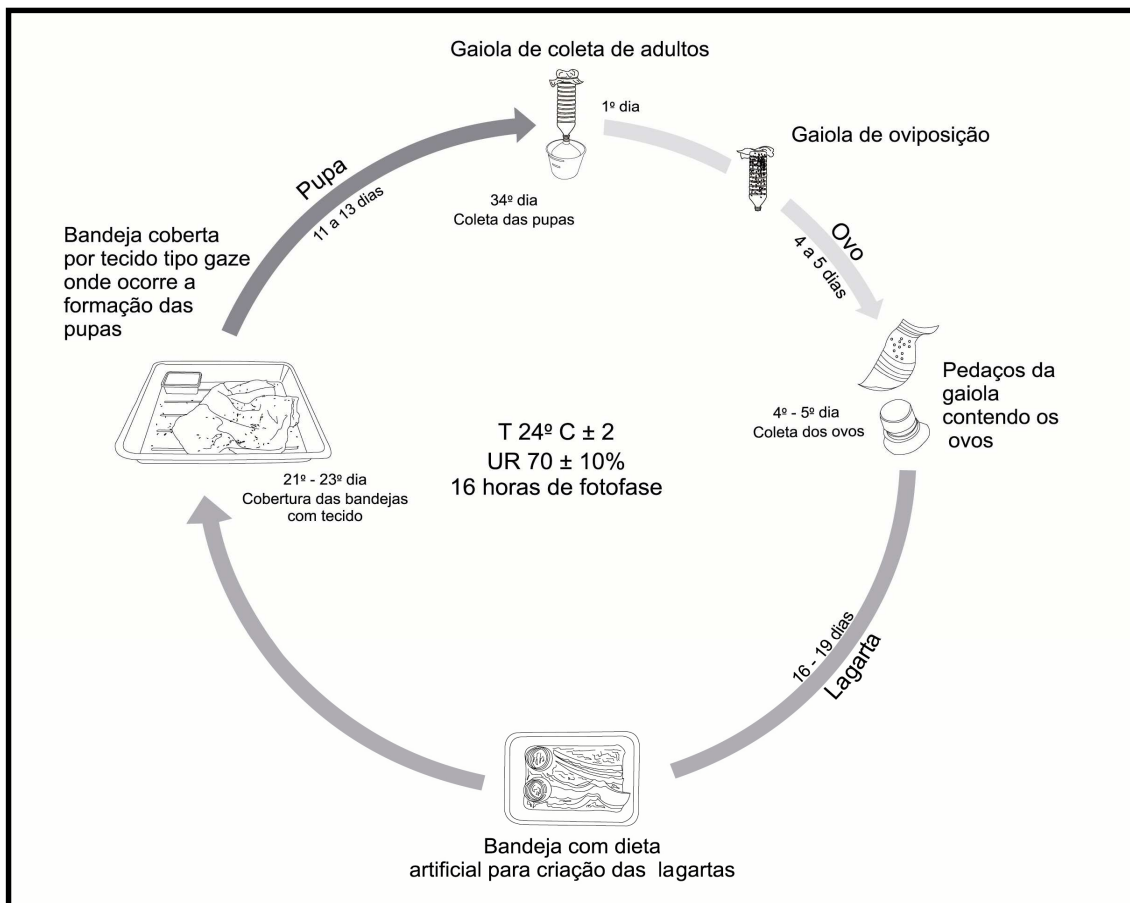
Gaiola de coleta de adultos

1º dia

Gaiola de oviposição

Pupa

11 a 13 dias

34º dia
Coleta das pupas

Bandeja coberta por tecido tipo gaze onde ocorre a formação das pupas

Ovo

4 a 5 dias

Pedaços da gaiola contendo os ovos

4º - 5º dia
Coleta dos ovos

T 24º C ± 2
UR 70 ± 10%
16 horas de fotofase

21º - 23º dia
Cobertura das bandejas com tecido

16 - 19 dias

Lagarta

Bandeja com dieta artificial para criação das lagartas